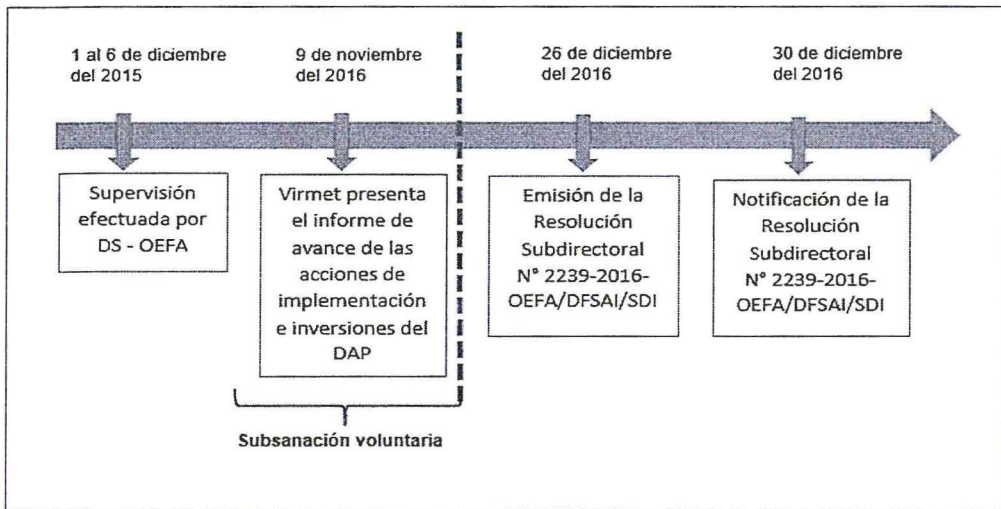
1 al 6 de diciembre del 2015

9 de noviembre del 2016

26 de diciembre del 2016

30 de diciembre del 2016

Supervisión efectuada por DS - OEFA

Virmet presenta el informe de avance de las acciones de implementación e inversiones del DAP

Emisión de la Resolución Subdirectoral N° 2239-2016-OEFA/DFSAI/SDI

Notificación de la Resolución Subdirectoral N° 2239-2016-OEFA/DFSAI/SDI

Subsanación voluntaria